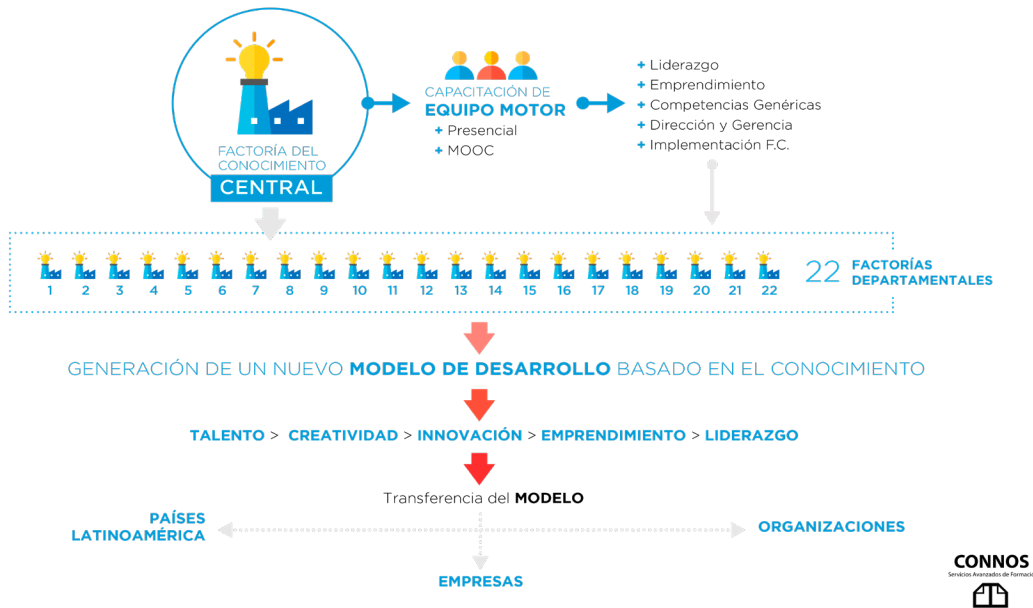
FACTORÍA DEL CONOCIMIENTO
CENTRAL

CAPACITACIÓN DE
EQUIPO MOTOR
+ Presencial
+ MOOC

+ Liderazgo
+ Emprendimiento
+ Competencias Genéricas
+ Dirección y Gerencia
+ Implementación F.C.

1 2 3 4 5 6 7 8 9 10 11 12 13 14 15 16 17 18 19 20 21 22

22 FACTORÍAS DEPARTAMENTALES

GENERACIÓN DE UN NUEVO MODELO DE DESARROLLO BASADO EN EL CONOCIMIENTO

TALENTO > CREATIVIDAD > INNOVACIÓN > EMPRENDIMIENTO > LIDERAZGO

Transferencia del MODELO

PAÍSES LATINOAMÉRICA

ORGANIZACIONES

EMPRESAS

CONNOS
Servicios Avanzados de Formaci